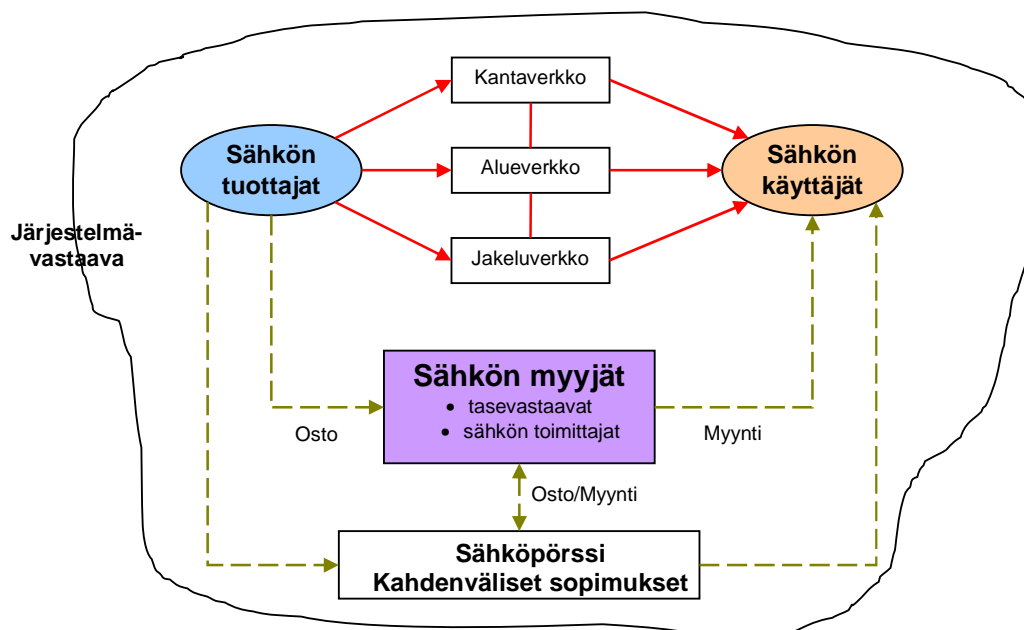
Järjestelmävastaava

Kantaverkko

Sähkön tuottajat

Alueverkko

Sähkön käyttäjät

Jakeluverkko

Sähkön myyjät
• tasevastaavat
• sähkön toimittajat

Osto

Myynti

Osto/Myynti

Sähköpörssi
Kahdenväliset sopimukset